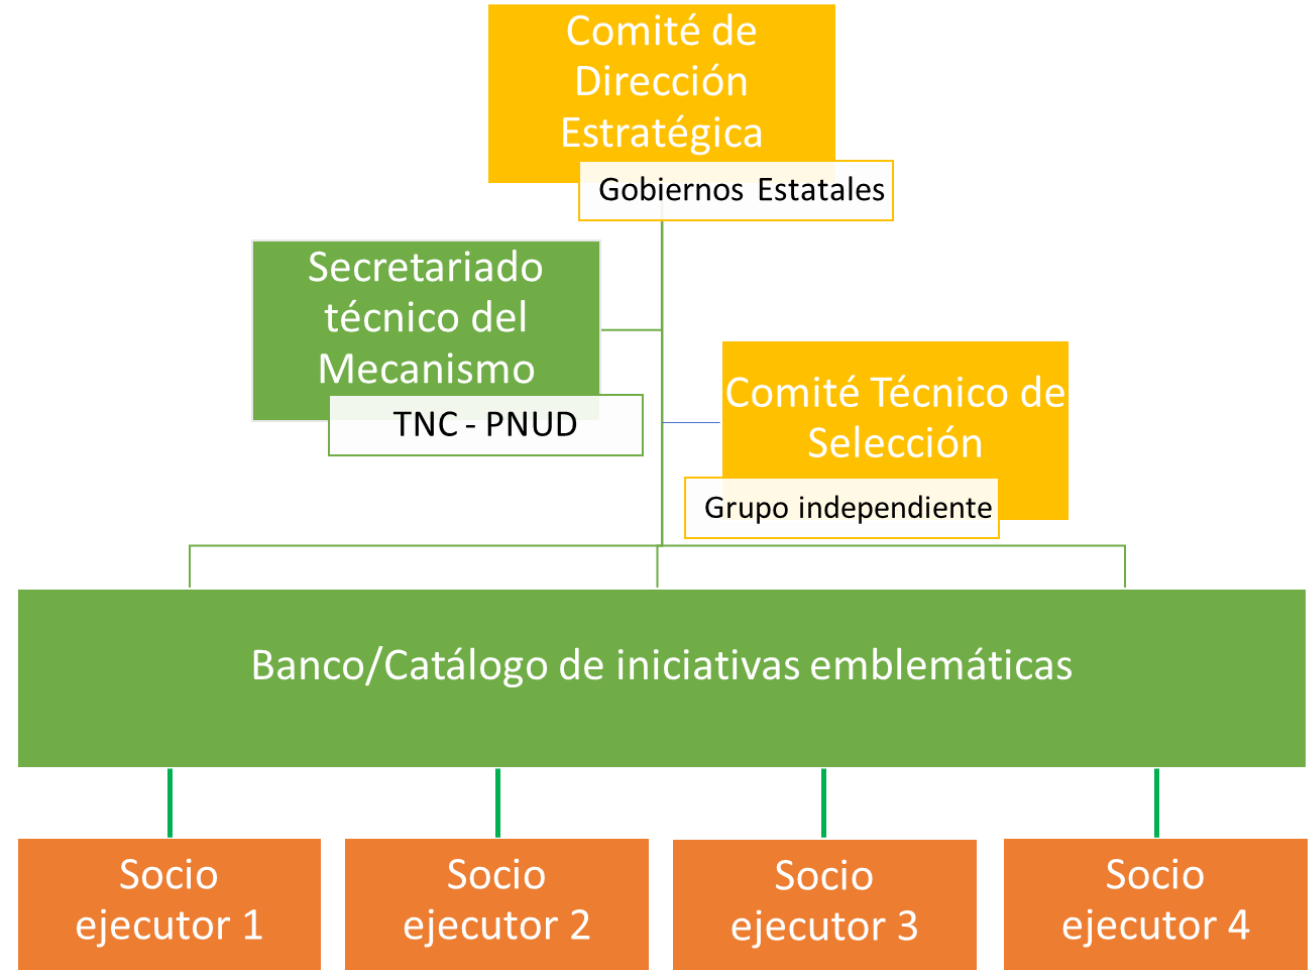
Comité de Dirección Estratégica

Gobiernos Estatales

Secretariado técnico del Mecanismo

TNC - PNUD

Comité Técnico de Selección

Grupo independiente

Banco/Catálogo de iniciativas emblemáticas

Socio ejecutor 1

Socio ejecutor 2

Socio ejecutor 3

Socio ejecutor 4